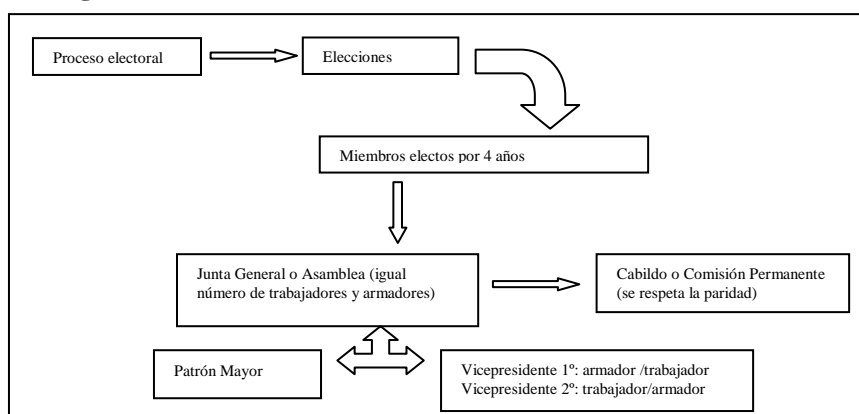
Proceso electoral

Elecciones

Miembros electos por 4 años

Junta General o Asamblea (igual número de trabajadores y armadores)

Cabildo o Comisión Permanente (se respeta la paridad)

Patrón Mayor

Vicepresidente 1º: armador /trabajador
Vicepresidente 2º: trabajador/armador